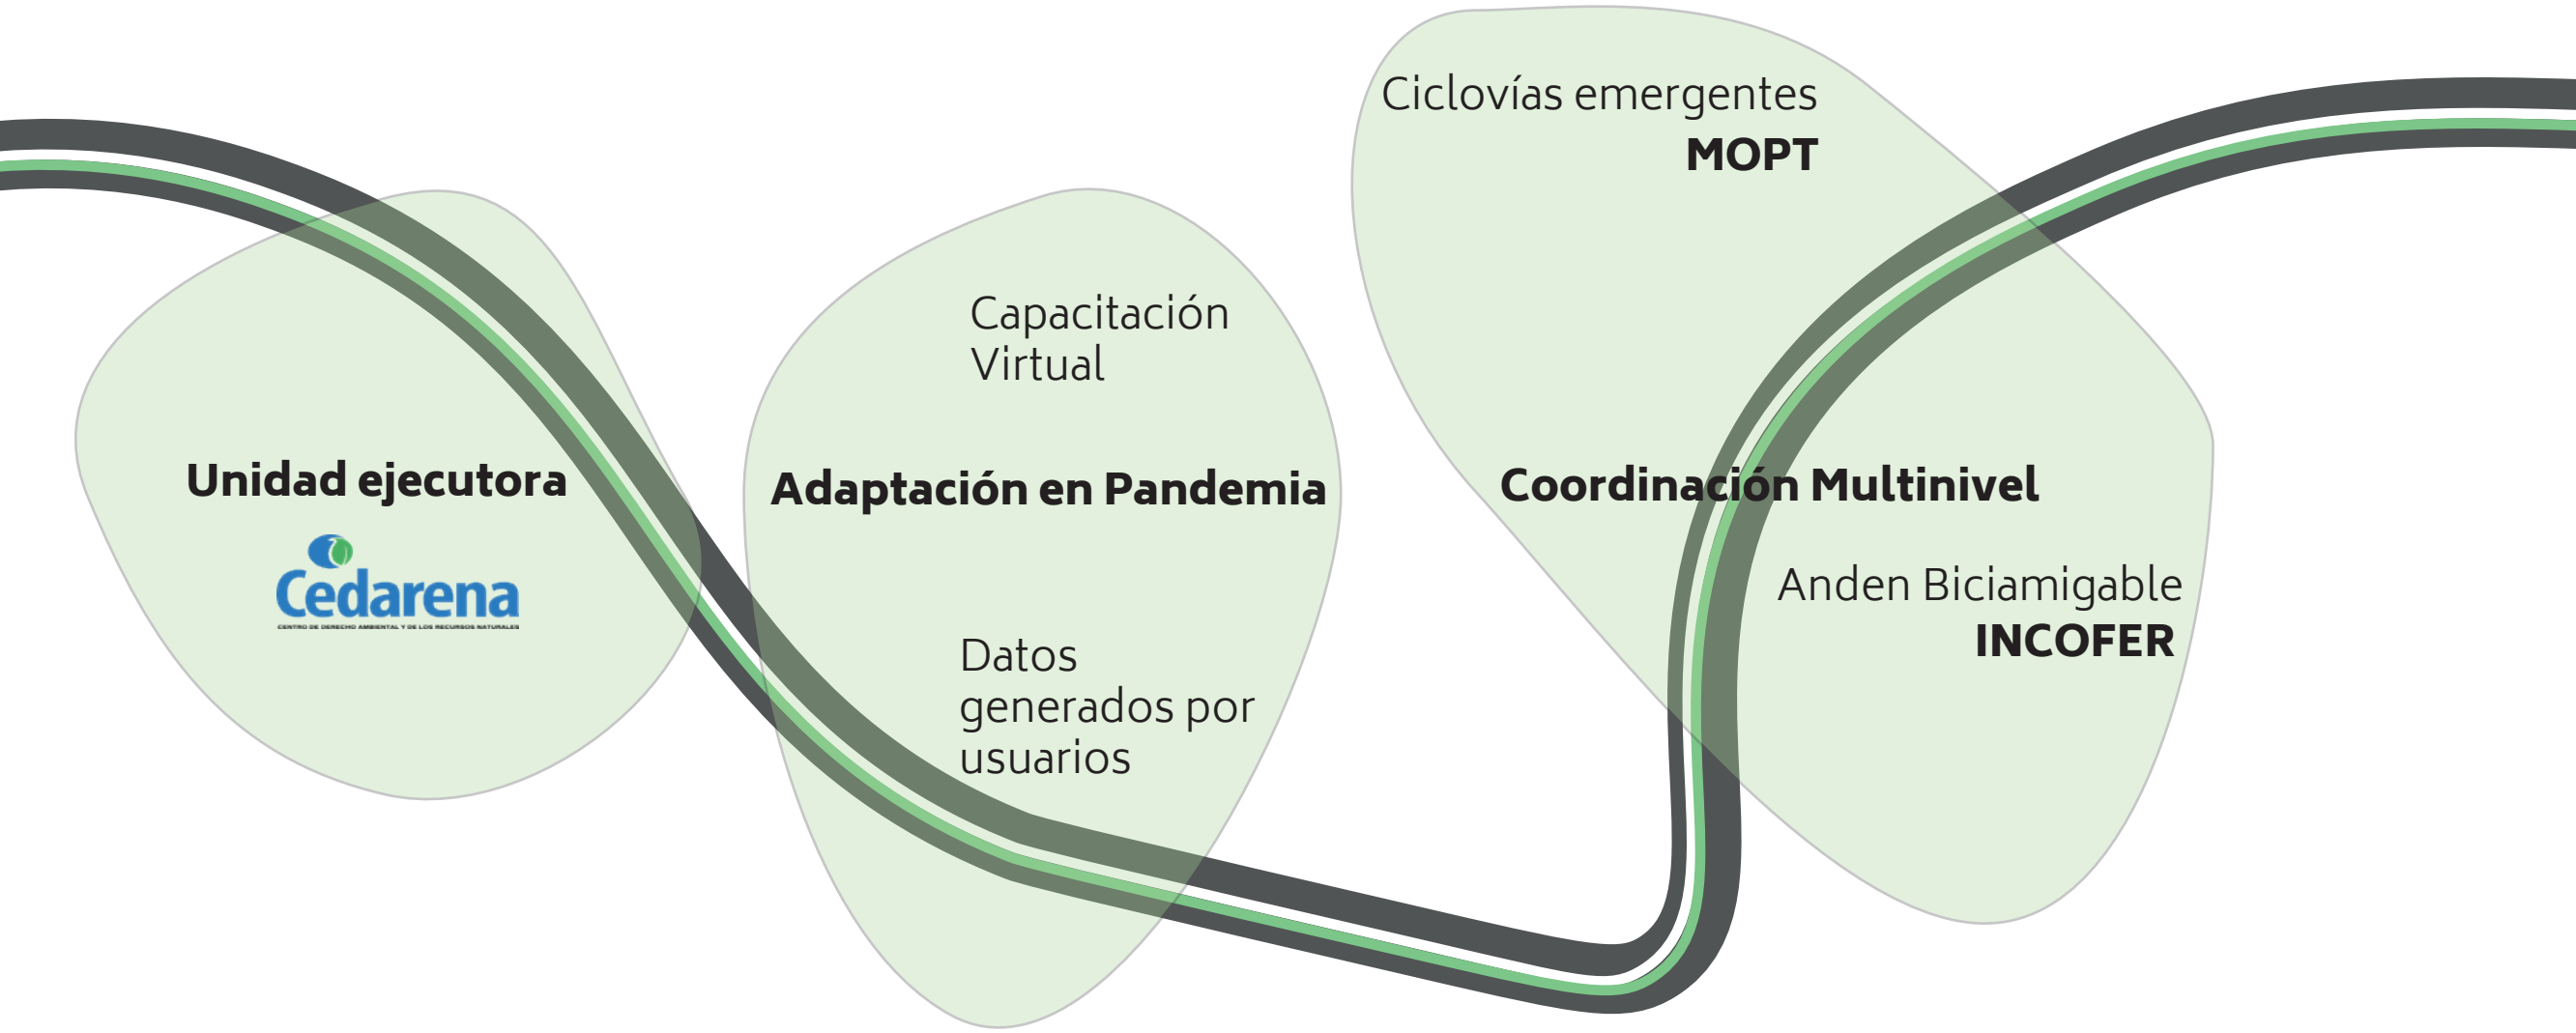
Unidad ejecutora

Cedarena
CENTRO DE DERECHO AMBIENTAL Y DE LOS RECURSOS NATURALES

Capacitación Virtual

Adaptación en Pandemia

Datos generados por usuarios

Ciclovías emergentes
MOPT

Coordinación Multinivel

Anden Biciamigable
INCOFER